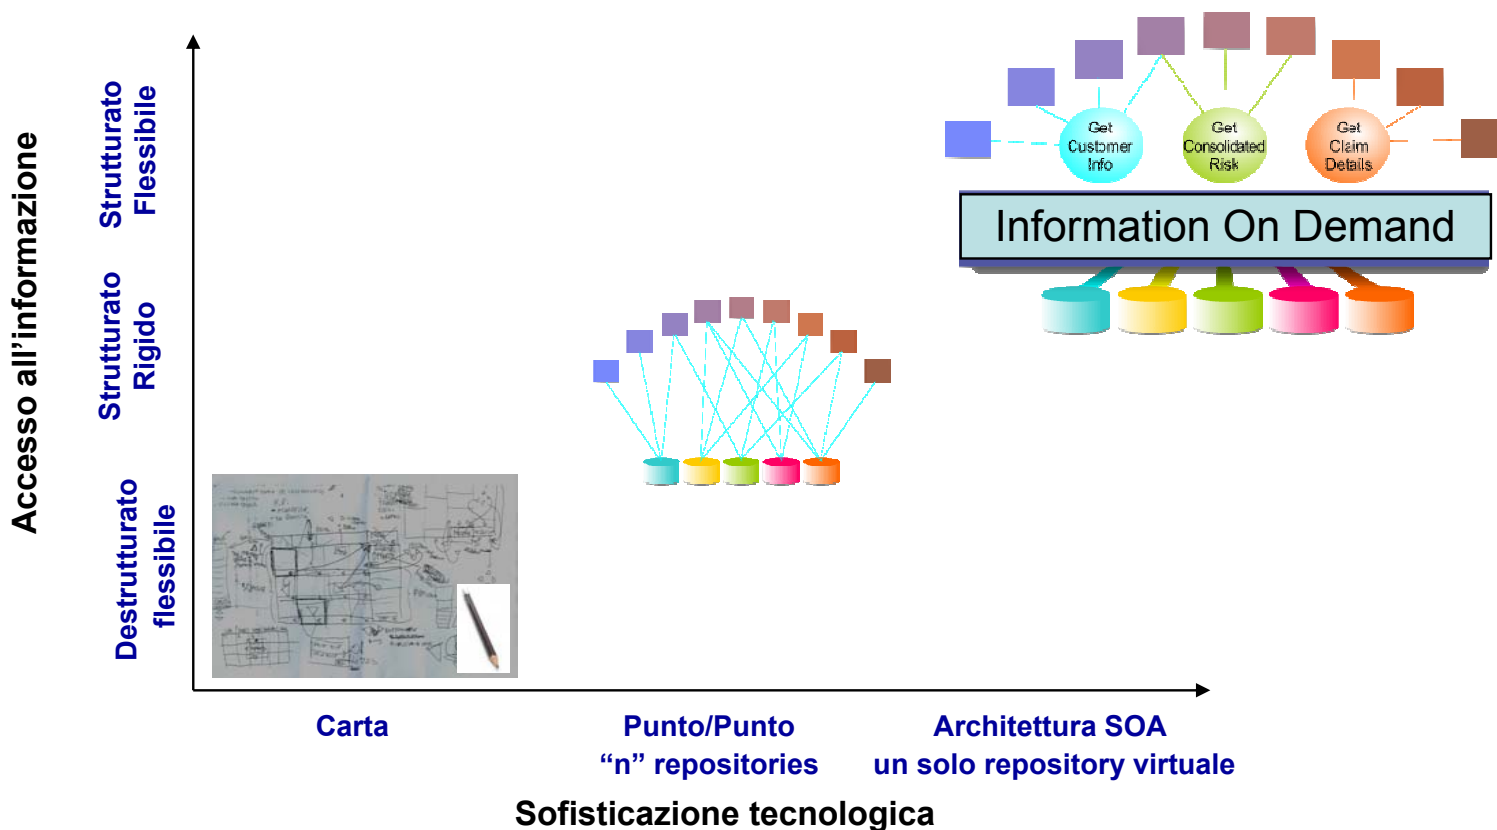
Accesso all'informazione

Strutturato
Flessibile

Strutturato
Rigido

Destrutturato
flessibile

Get
Customer
Info

Get
Consolidated
Risk

Get
Claim
Details

Information On Demand

Carta

Punto/Punto
"n" repositories

Architettura SOA
un solo repository virtuale

Sofisticazione tecnologica